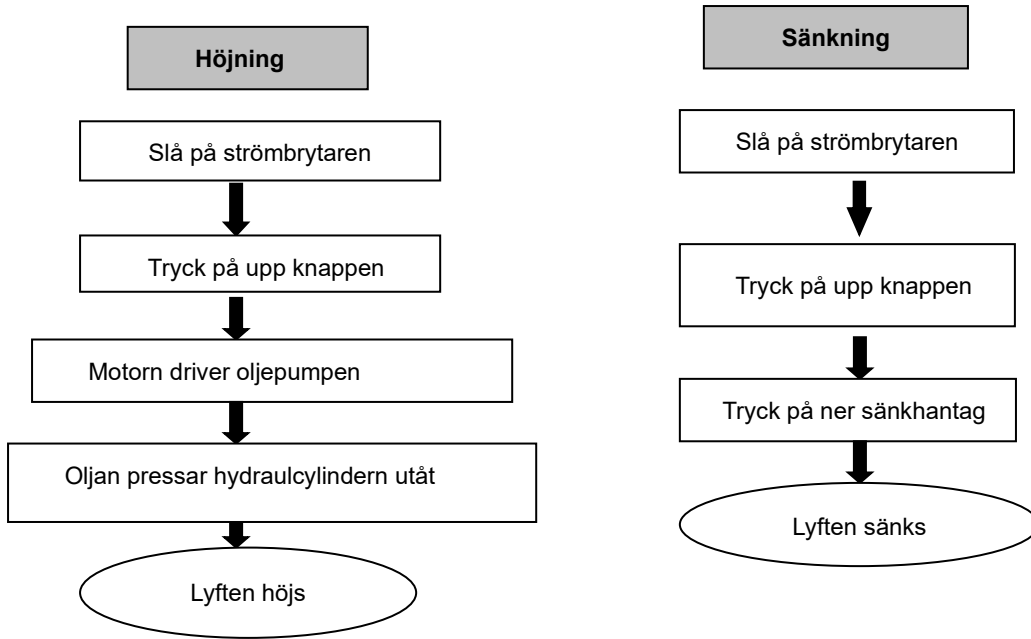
Höjning

Slå på strömbrytaren

Tryck på upp knappen

Motorn driver oljepumpen

Oljan pressar hydraulcylindern utåt

Lyften höjs

Sänkning

Slå på strömbrytaren

Tryck på upp knappen

Tryck på ner sänkhantag

Lyften sänks